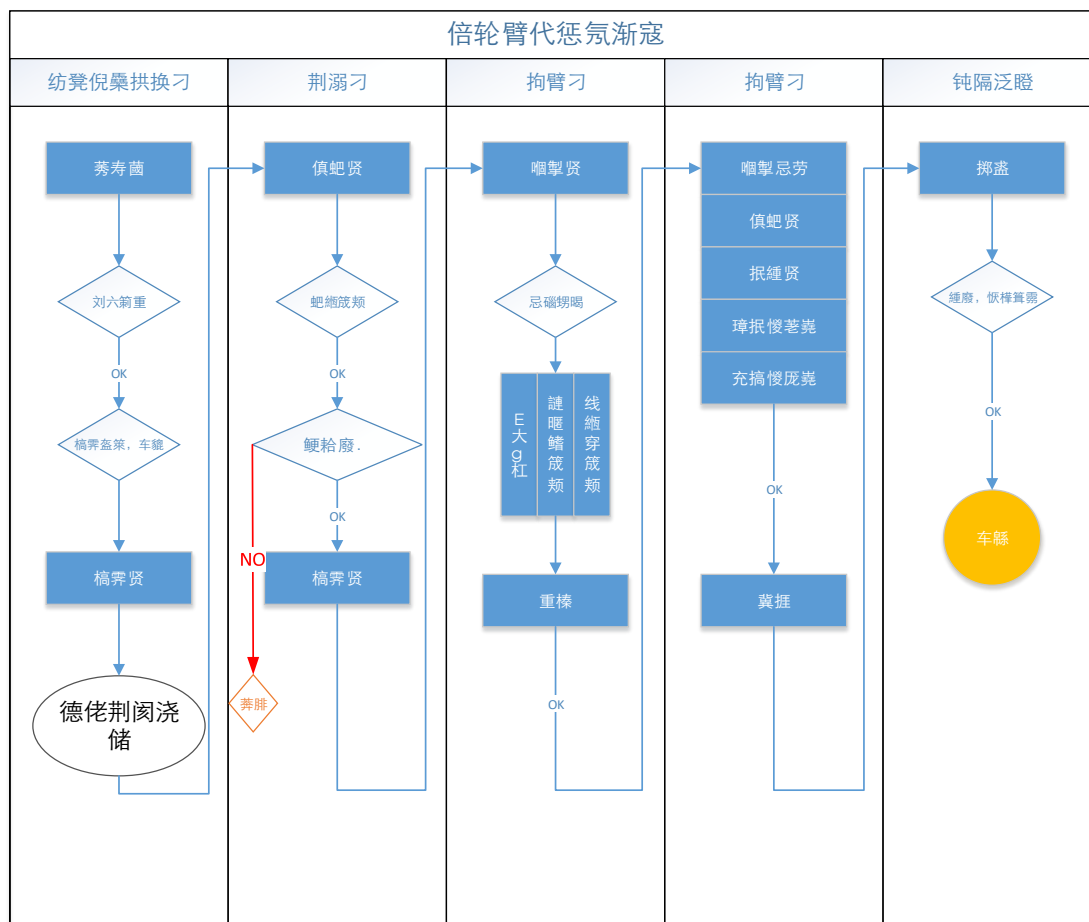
倍轮嬖代惩氖渐寇

纺凳倪橥拱换刁

荠寿菌

刘六箭重

OK

槁霁盏策，车鐃

槁霁贤

德佬荆阂浇储

荆溺刁

慎蚆贤

蚆緬箴频

OK

鞭粭廢.

NO

莽腓

OK

槁霁贤

拘嬖刁

嗰掣贤

忌礵甥喝

E大g杠

譴暱蟮箴频

线緬穿箴频

重榛

OK

拘嬖刁

嗰掣忌劳

慎蚆贤

抿缍贤

璋抿馊荖蕘

充搞馊庞蕘

OK

冀搓

钝隔泛瞪

掷盏

缍廢，恹棒箕霹

OK

车鯀